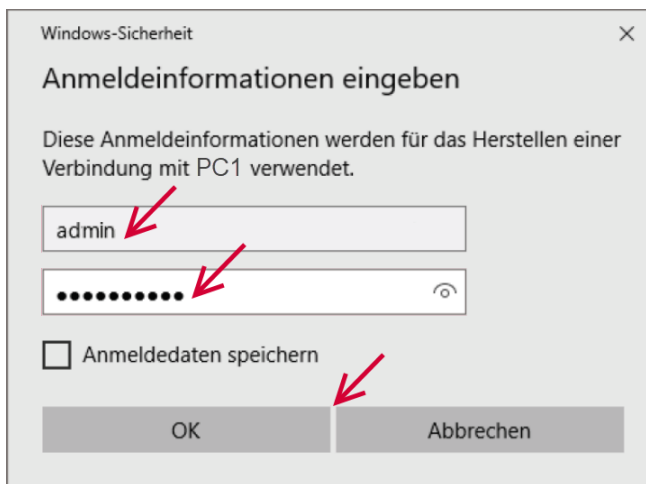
Windows-Sicherheit

×

Anmeldeinformationen eingeben

Diese Anmeldeinformationen werden für das Herstellen einer Verbindung mit PC1 verwendet.

admin

●●●●●●●●●●●

Anmeldedaten speichern

OK

Abbrechen